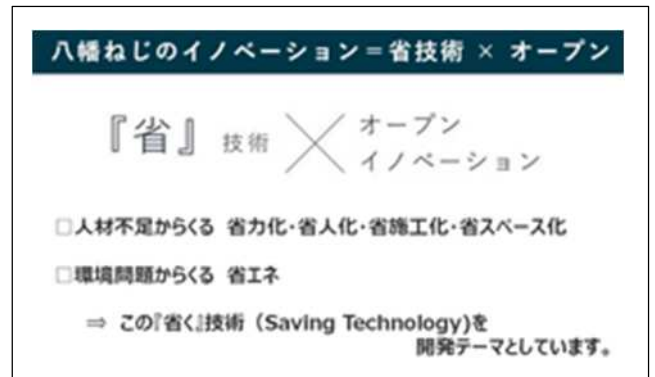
八幡ねじのイノベーション＝省技術 × オープン

『省』 技術 × オープン イノベーション

□人材不足からくる 省力化・省人化・省施工化・省スペース化

□環境問題からくる 省エネ

⇒ この『省く』技術（Saving Technology)を 開発テーマとしています。